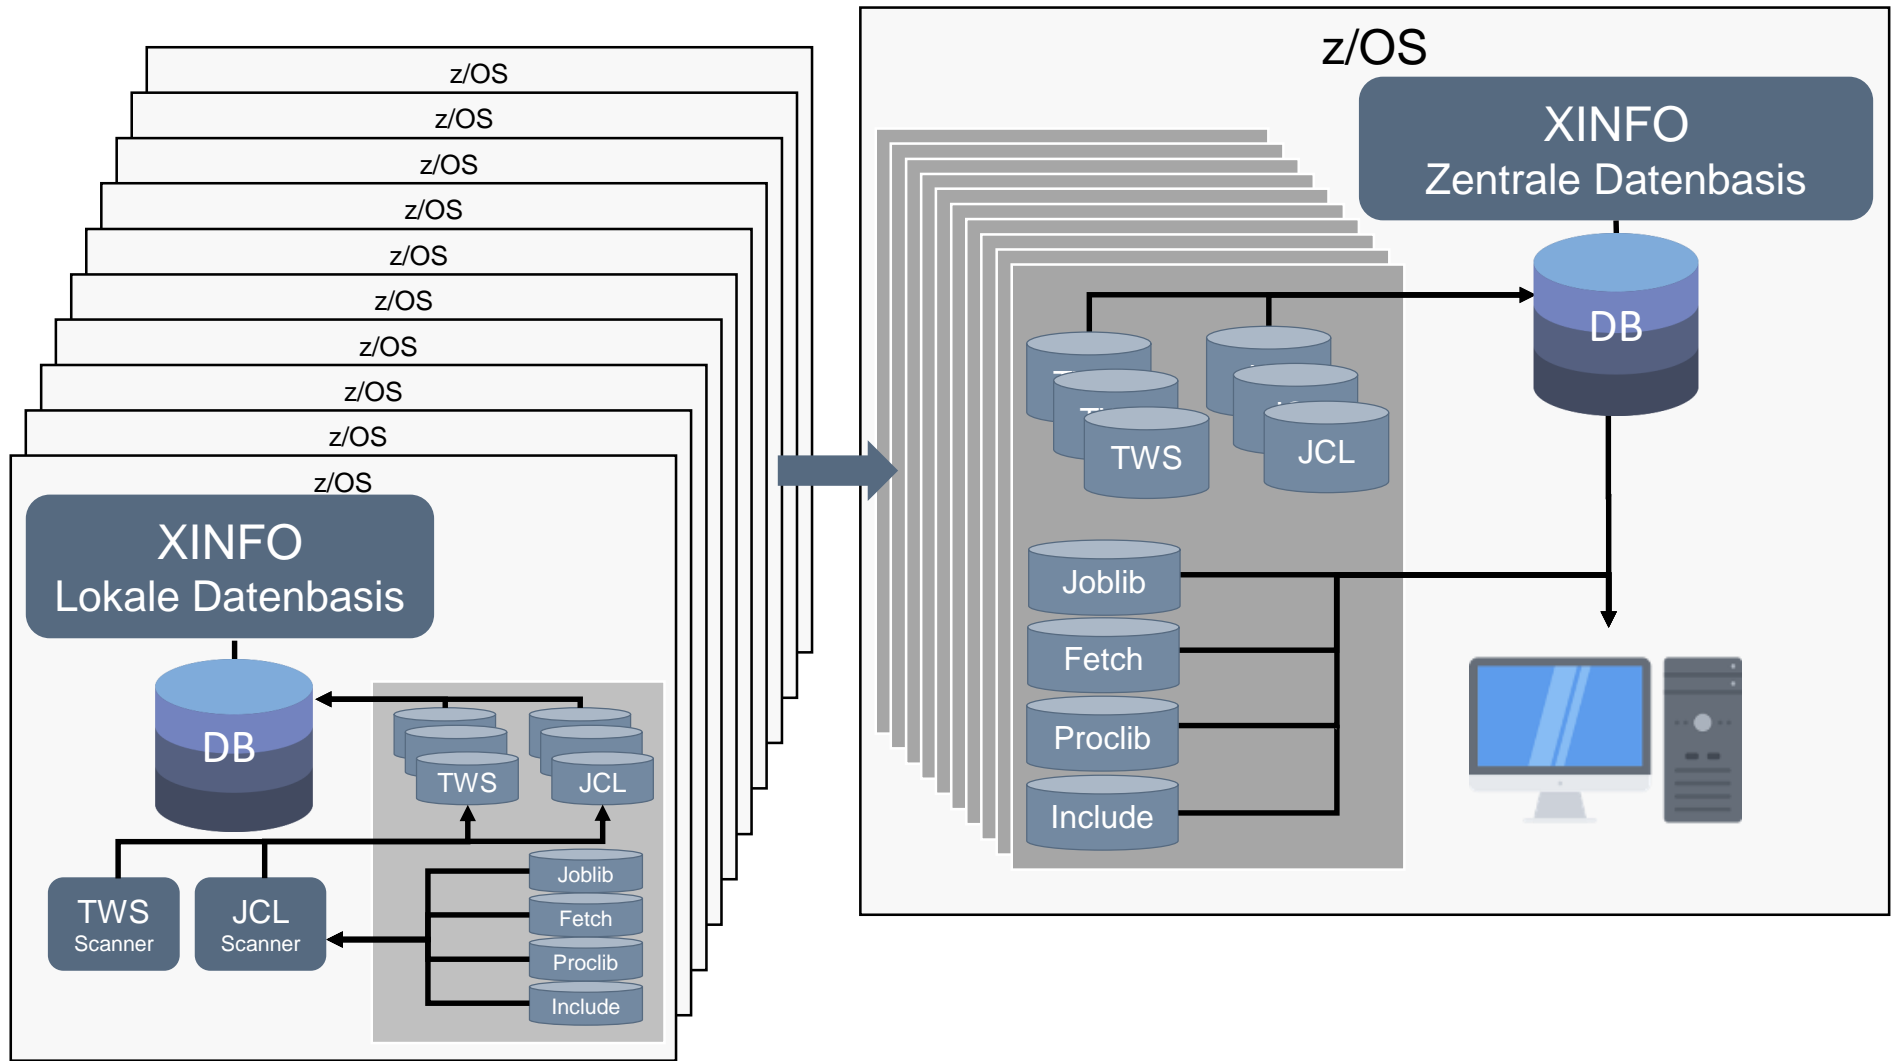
z/OS
z/OS
z/OS
z/OS
z/OS
z/OS
z/OS
z/OS
z/OS
z/OS

XINFO
Lokale Datenbasis

DB

TWS
JCL

Joblib
Fetch
Proclib
Include

TWS
Scanner

JCL
Scanner

z/OS

XINFO
Zentrale Datenbasis

DB

TWS
JCL

Joblib
Fetch
Proclib
Include